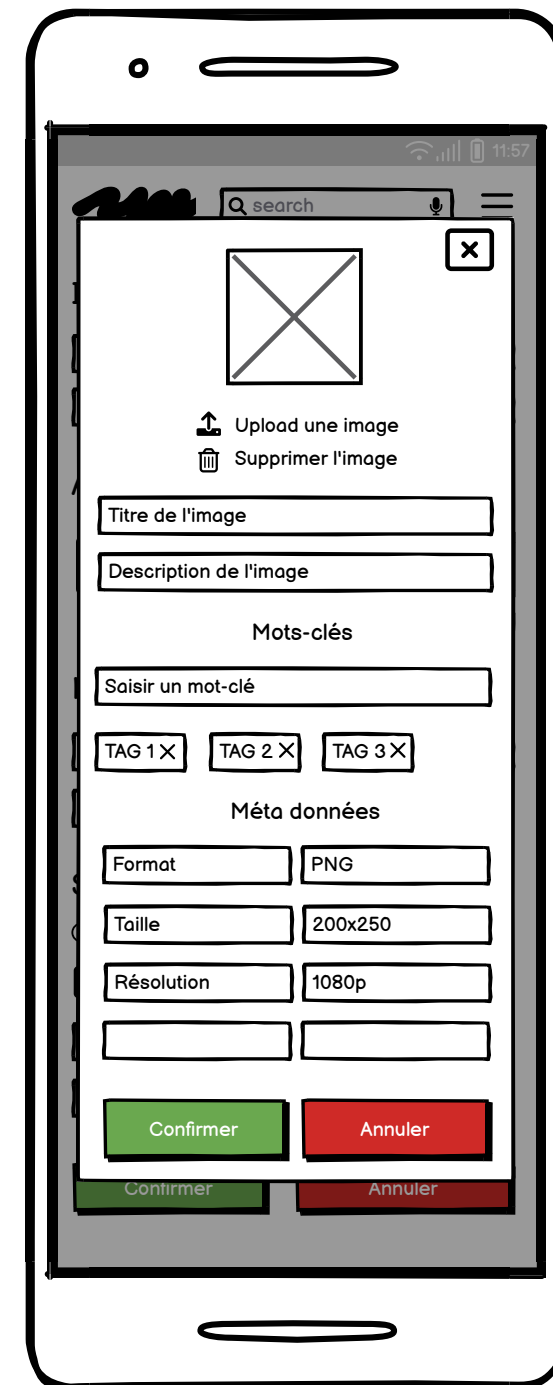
11:57

search

Upload une image
Supprimer l'image

Titre de l'image

Description de l'image

Mots-clés

Saisir un mot-clé

TAG 1 TAG 2 TAG 3

Méta données

| Format | PNG |
|---|---|
| Taille | 200x250 |
| Résolution | 1080p |
| | |

Confirmer
Annuler

Confirmer
Annuler